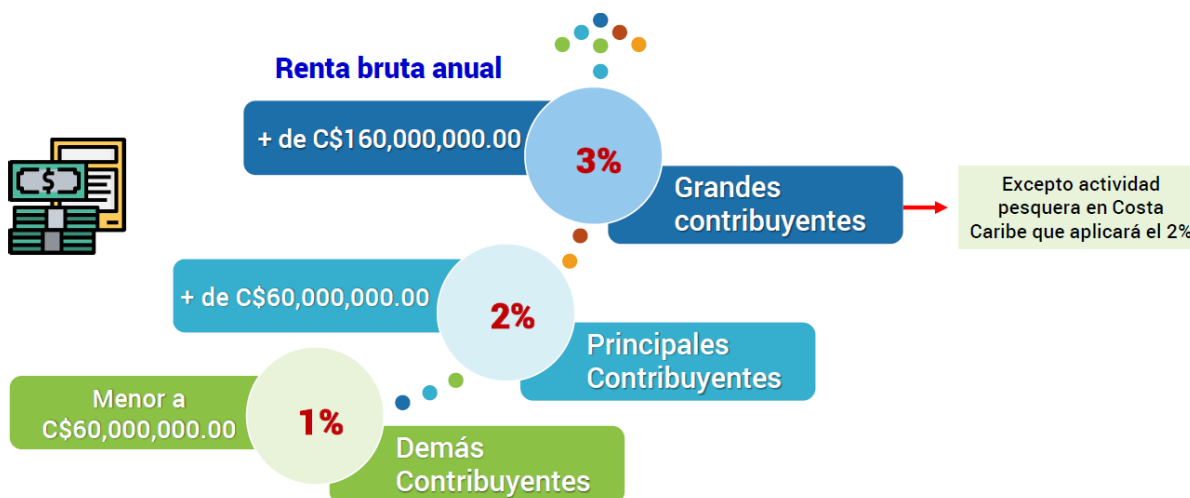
Renta bruta anual

+ de C$160,000,000.00

3%

Grandes contribuyentes

Excepto actividad pesquera en Costa Caribe que aplicará el 2%

+ de C$60,000,000.00

2%

Principales Contribuyentes

Menor a C$60,000,000.00

1%

Demás Contribuyentes